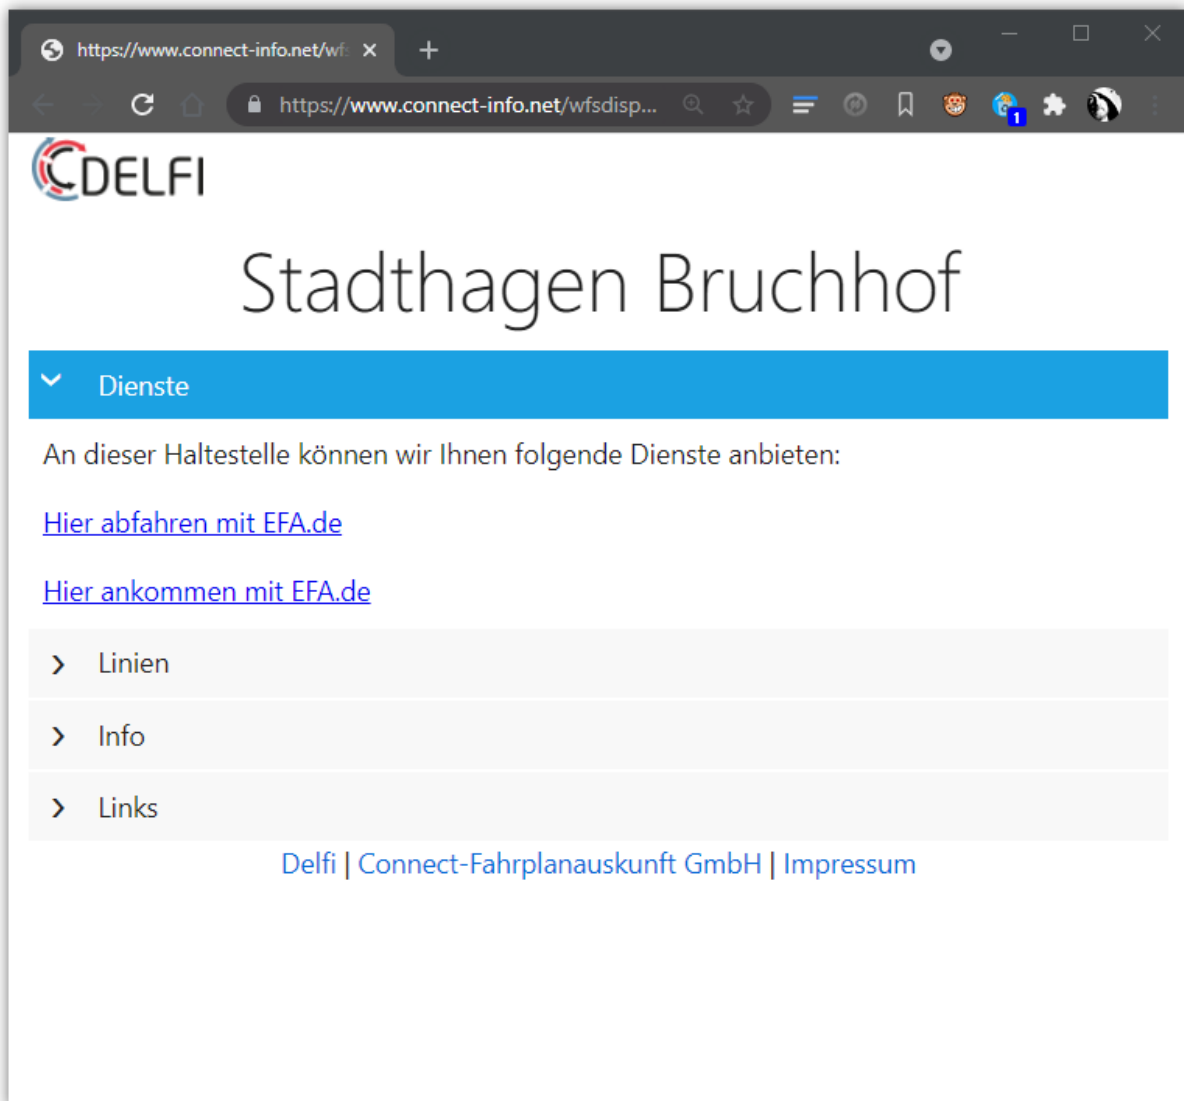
https://www.connect-info.net/wf:

https://www.connect-info.net/wfsdisp...

1

DELFI

Stadthagen Bruchhof

Dienste

An dieser Haltestelle können wir Ihnen folgende Dienste anbieten:

Hier abfahren mit EFA.de

Hier ankommen mit EFA.de

Linien

Info

Links

Delfi | Connect-Fahrplanauskunft GmbH | Impressum